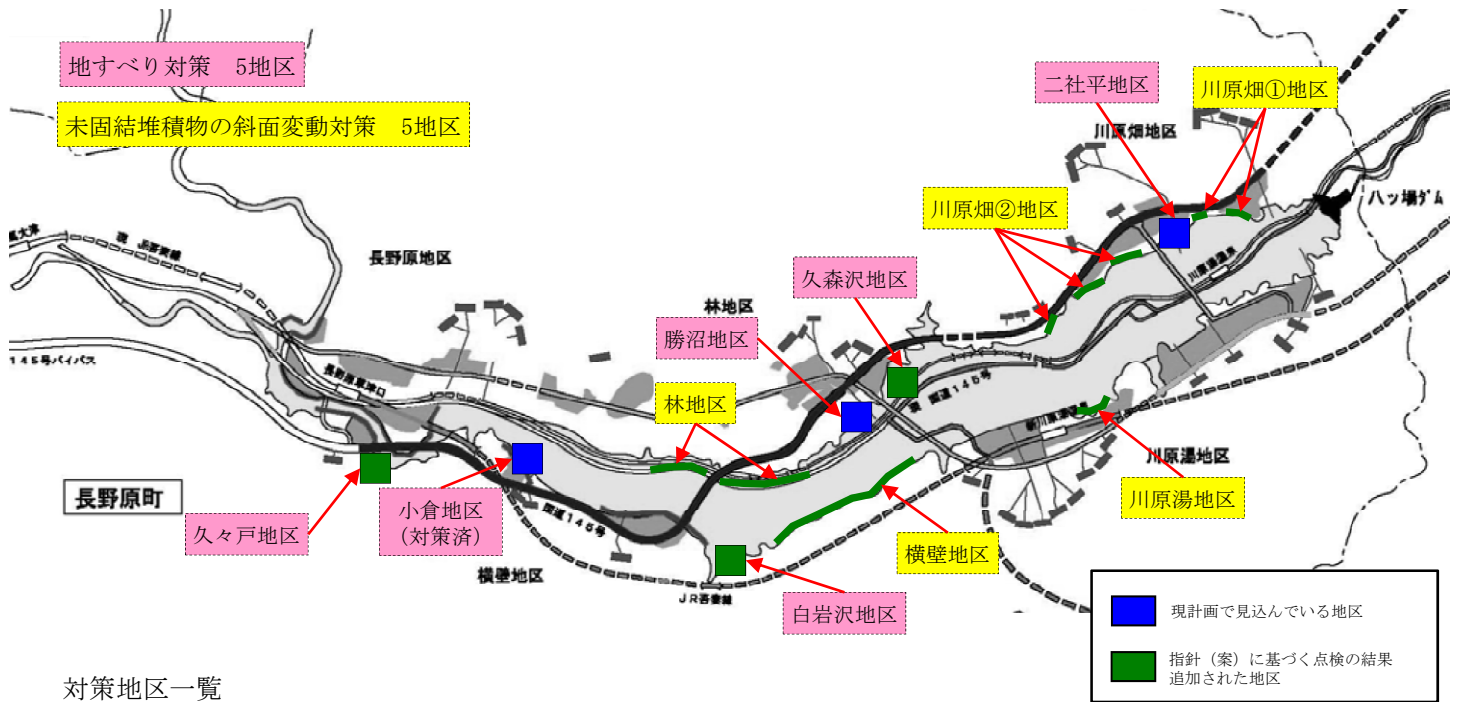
地すべり対策　5地区

未固結堆積物の斜面変動対策　5地区

二社平地区

川原畑①地区

川原畑地区

八ッ場ダム

川原畑②地区

長野原地区

久森沢地区

林地区

勝沼地区

145号バイパス

長野原草津口

国道145号

林地区

川原湯地区

長野原町

小倉地区
(対策済)

川原湯地区

久々戸地区

国道145号

横壁地区

横壁地区

JR吾妻線

白岩沢地区

現計画で見込んでいる地区

指針（案）に基づく点検の結果追加された地区

対策地区一覧